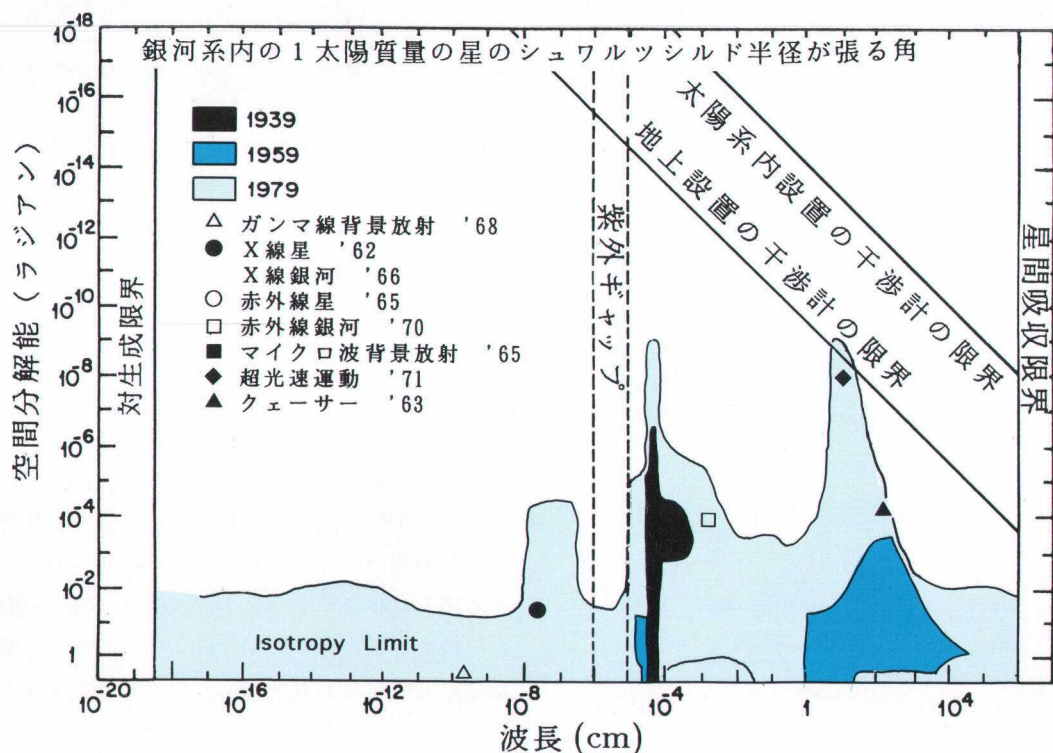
銀河系内の1太陽質量の星のシュワルツシルド半径が張る角

1939
1959
1979
△ ガンマ線背景放射 '68
● X線星 '62
X線銀河 '66
○ 赤外線星 '65
□ 赤外線銀河 '70
■ マイクロ波背景放射 '65
◆ 超光速運動 '71
▲ クェーサー '63

太陽系内設置の干渉計の限界
地上設置の干渉計の限界
紫外ギャップ
対生成限界
星間吸収限界
Isotropy Limit

空間分解能(ラジアン)
$10^{-18}$
$10^{-16}$
$10^{-14}$
$10^{-12}$
$10^{-10}$
$10^{-8}$
$10^{-6}$
$10^{-4}$
$10^{-2}$
1

$10^{-20}$
$10^{-16}$
$10^{-12}$
$10^{-8}$
$10^{-4}$
1
$10^{4}$
波長 (cm)